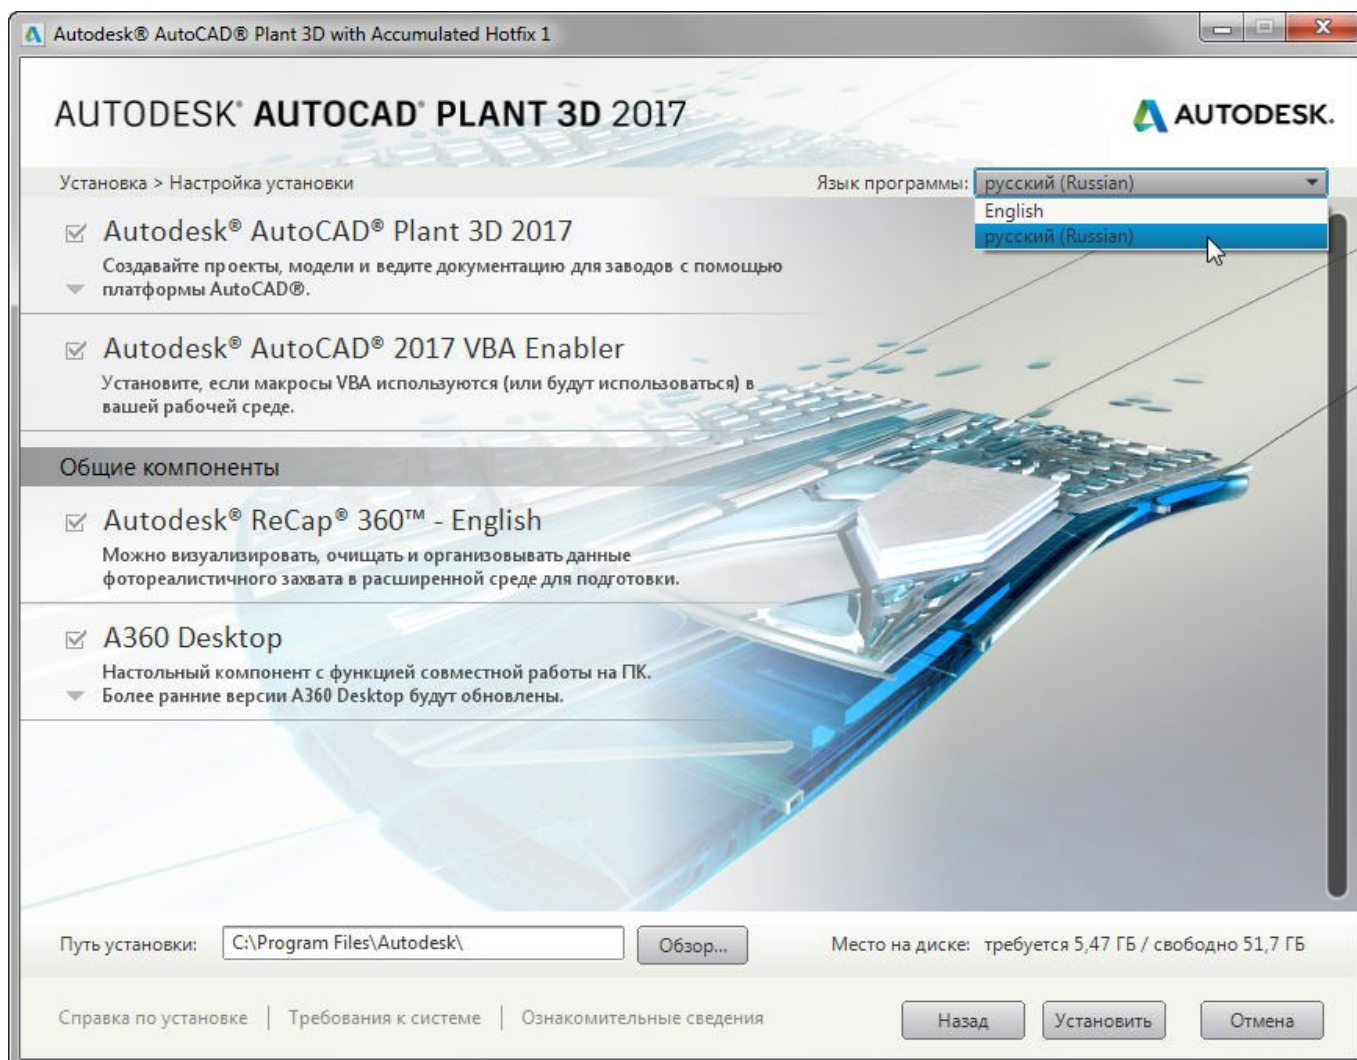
Autodesk® AutoCAD® Plant 3D with Accumulated Hotfix 1

AUTODESK® AUTOCAD® PLANT 3D 2017

AUTODESK.

Установка > Настройка установки

Язык программы: русский (Russian)

English
русский (Russian)

Autodesk® AutoCAD® Plant 3D 2017
Создавайте проекты, модели и ведите документацию для заводов с помощью платформы AutoCAD®.

Autodesk® AutoCAD® 2017 VBA Enabler
Установите, если макросы VBA используются (или будут использоваться) в вашей рабочей среде.

Общие компоненты

Autodesk® ReCap® 360™ - English
Можно визуализировать, очищать и организовывать данные фотореалистичного захвата в расширенной среде для подготовки.

A360 Desktop
Настольный компонент с функцией совместной работы на ПК.
Более ранние версии A360 Desktop будут обновлены.

Путь установки: C:\Program Files\Autodesk\ Обзор...

Место на диске: требуется 5,47 ГБ / свободно 51,7 ГБ

Справка по установке | Требования к системе | Ознакомительные сведения

Назад Установить Отмена